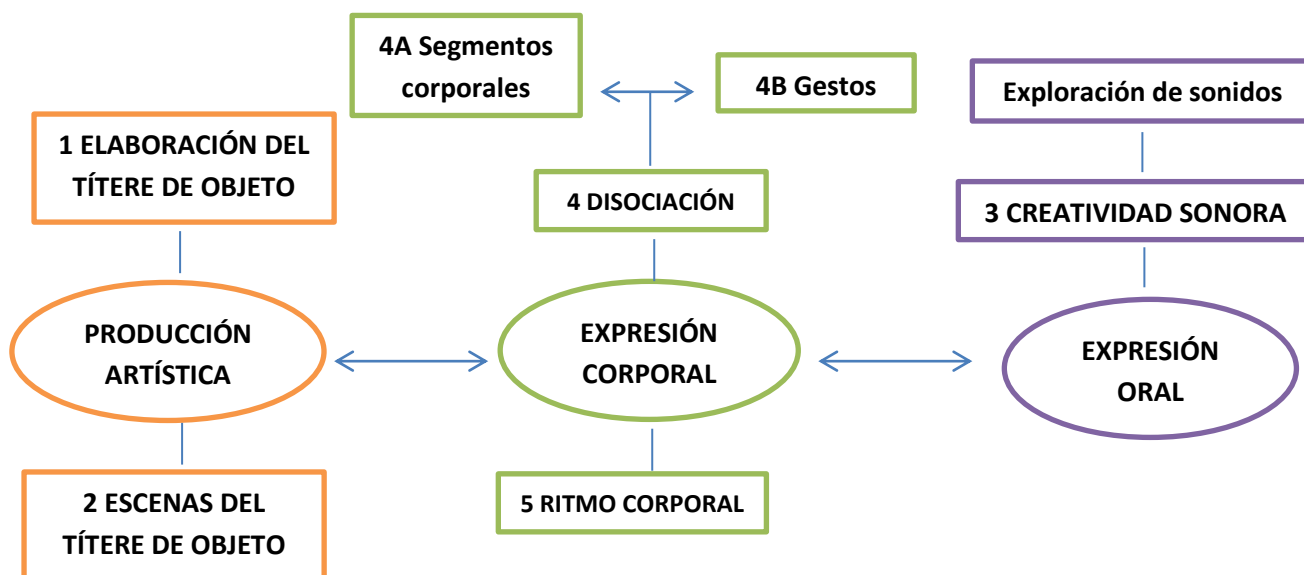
4A Segmentos corporales

4B Gestos

Exploración de sonidos

1 ELABORACIÓN DEL TÍTERE DE OBJETO

4 DISOCIACIÓN

3 CREATIVIDAD SONORA

PRODUCCIÓN ARTÍSTICA

EXPRESIÓN CORPORAL

EXPRESIÓN ORAL

2 ESCENAS DEL TÍTERE DE OBJETO

5 RITMO CORPORAL